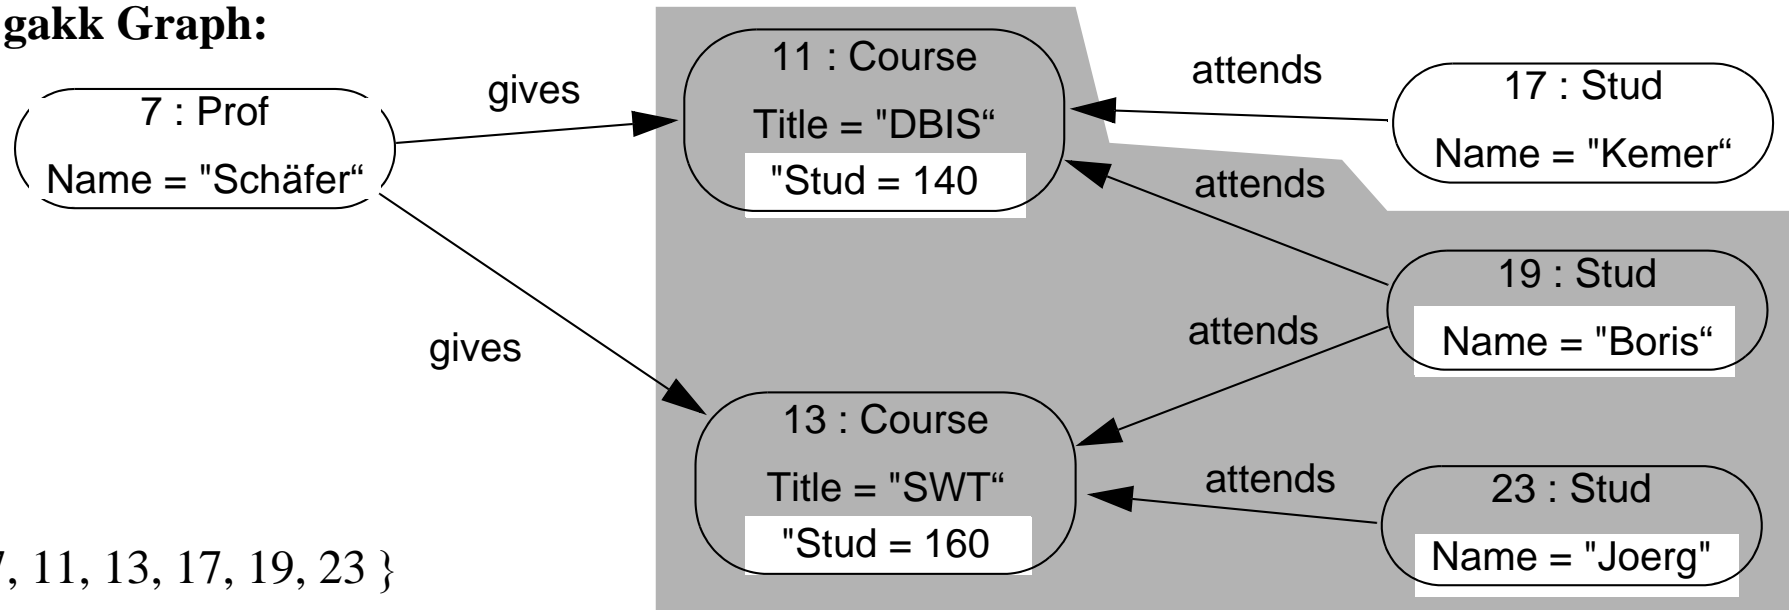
gakk Graph:

7 : Prof
Name = "Schäfer“

gives

gives

11 : Course
Title = "DBIS“
"Stud = 140

13 : Course
Title = "SWT“
"Stud = 160

attends

attends

attends

attends

17 : Stud
Name = "Kemer“

19 : Stud
Name = "Boris“

23 : Stud
Name = "Joerg"

7, 11, 13, 17, 19, 23 }